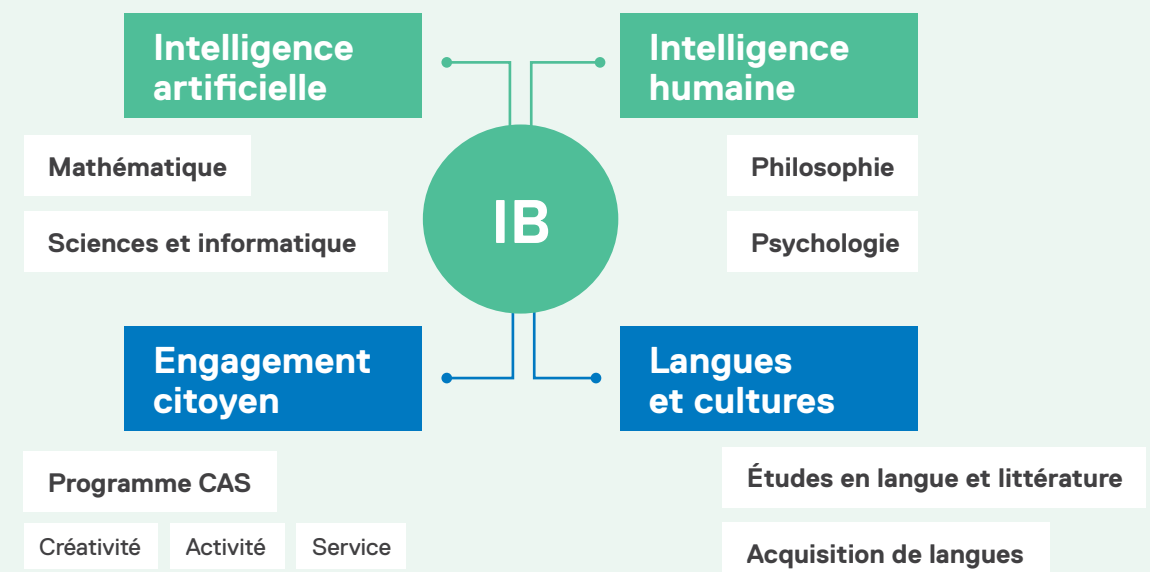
Intelligence artificielle

Mathématique

Sciences et informatique

Intelligence humaine

Philosophie

Psychologie

IB

Engagement citoyen

Programme CAS

Créativité

Activité

Service

Langues et cultures

Études en langue et littérature

Acquisition de langues